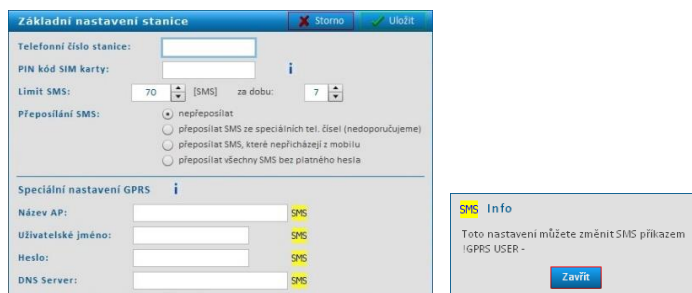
Základní nastavení stanice

Storno

Uložit

Telefonní číslo stanice:

PIN kód SIM karty:

i

Limit SMS: 70 [SMS] za dobu: 7

Přeposílání SMS:

nepřeposílat

přeposílat SMS ze speciálních tel. čísel (nedoporučujeme)

přeposílat SMS, které nepřicházejí z mobilu

přeposílat všechny SMS bez platného hesla

Speciální nastavení GPRS

i

Název AP: SMS

Uživatelské jméno: SMS

Heslo: SMS

DNS Server: SMS

SMS Info

Toto nastavení můžete změnit SMS příkazem !GPRS USER -

Zavřít